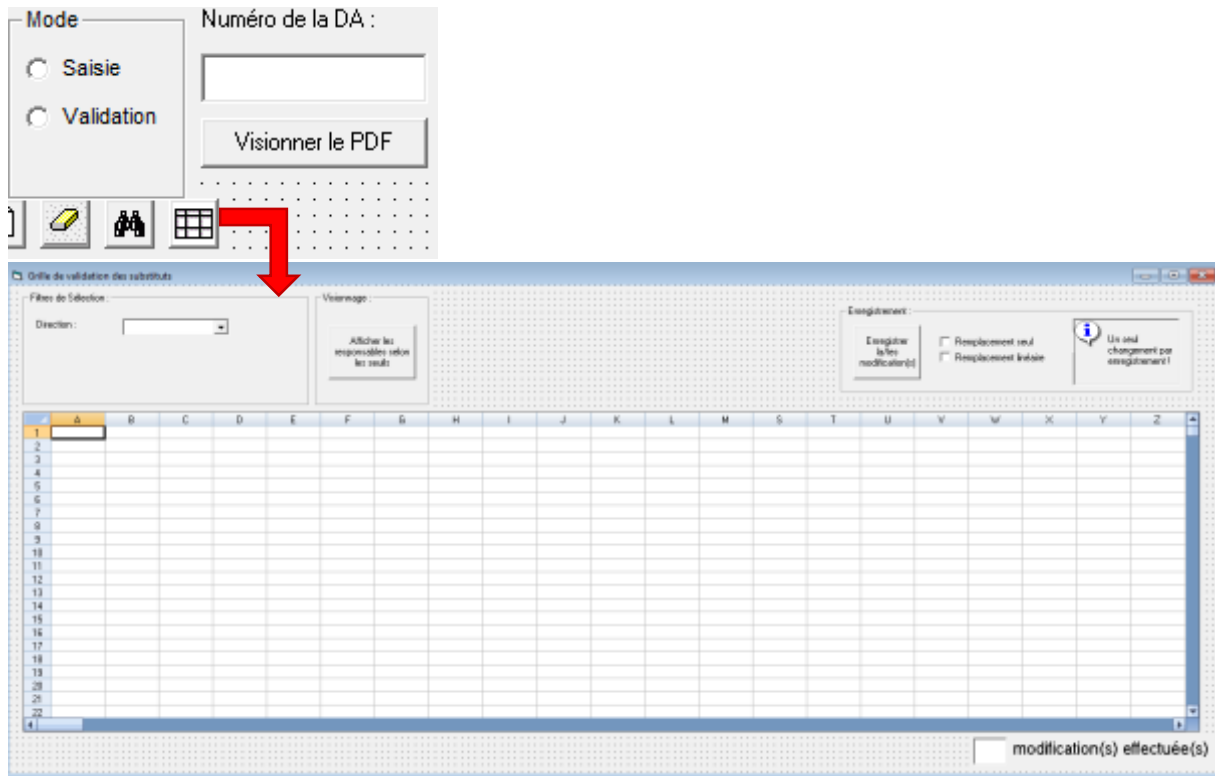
Mode

Saisie

Validation

Numéro de la DA :

Visionner le PDF

Grille de validation des substituts

Filtres de Sélection

Direction :

Visionnage :

Afficher les responsables selon les seuils

Enregistrement :

Enregistrer la/les modification(s)

Remplacement seul

Remplacement linéaire

Un seul changement par enregistrement !

| | A | B | C | D | E | F | G | H | I | J | K | L | M | S | T | U | V | W | X | Y | Z |
|---|---|---|---|---|---|---|---|---|---|---|---|---|---|---|---|---|---|---|---|---|---|
| 1 | | | | | | | | | | | | | | | | | | | | | |
| 2 | | | | | | | | | | | | | | | | | | | | | |
| 3 | | | | | | | | | | | | | | | | | | | | | |
| 4 | | | | | | | | | | | | | | | | | | | | | |
| 5 | | | | | | | | | | | | | | | | | | | | | |
| 6 | | | | | | | | | | | | | | | | | | | | | |
| 7 | | | | | | | | | | | | | | | | | | | | | |
| 8 | | | | | | | | | | | | | | | | | | | | | |
| 9 | | | | | | | | | | | | | | | | | | | | | |
| 10 | | | | | | | | | | | | | | | | | | | | | |
| 11 | | | | | | | | | | | | | | | | | | | | | |
| 12 | | | | | | | | | | | | | | | | | | | | | |
| 13 | | | | | | | | | | | | | | | | | | | | | |
| 14 | | | | | | | | | | | | | | | | | | | | | |
| 15 | | | | | | | | | | | | | | | | | | | | | |
| 16 | | | | | | | | | | | | | | | | | | | | | |
| 17 | | | | | | | | | | | | | | | | | | | | | |
| 18 | | | | | | | | | | | | | | | | | | | | | |
| 19 | | | | | | | | | | | | | | | | | | | | | |
| 20 | | | | | | | | | | | | | | | | | | | | | |
| 21 | | | | | | | | | | | | | | | | | | | | | |
| 22 | | | | | | | | | | | | | | | | | | | | | |

modification(s) effectuée(s)